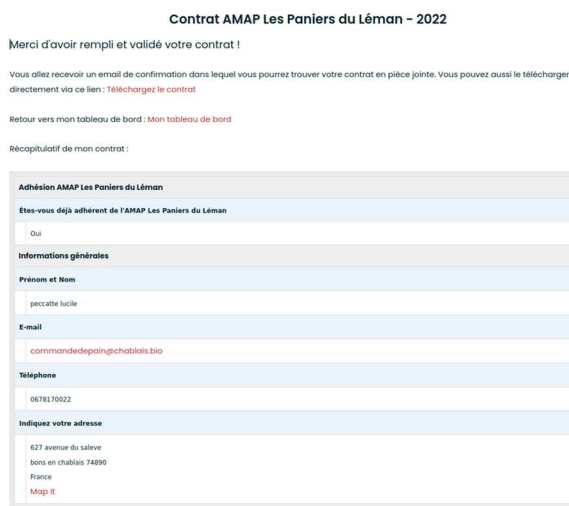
Contrat AMAP Les Paniers du Léman - 2022

Merci d'avoir rempli et validé votre contrat !

Vous allez recevoir un email de confirmation dans lequel vous pourrez trouver votre contrat en pièce jointe. Vous pouvez aussi le télécharger directement via ce lien : Téléchargez le contrat

Retour vers mon tableau de bord : Mon tableau de bord

Récapitulatif de mon contrat :

Adhésion AMAP Les Paniers du Léman

Êtes-vous déjà adhérent de l'AMAP Les Paniers du Léman

Oui

Informations générales

Prénom et Nom

peccatte lucile

E-mail

commandedepain@chablais.bio

Téléphone

0678170022

Indiquez votre adresse

627 avenue du saleve
bons en chablais 74890
France
Map It